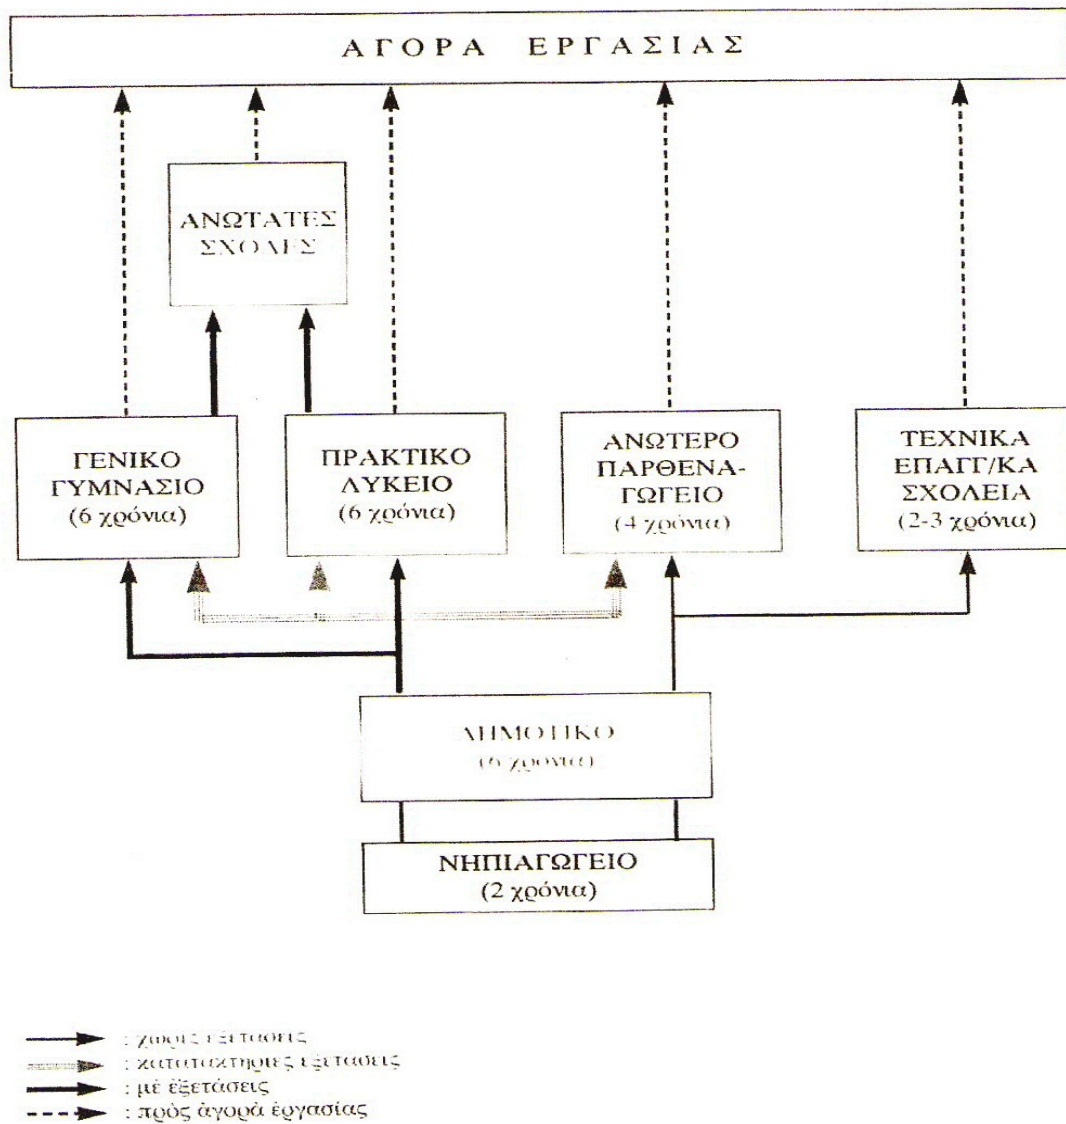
ΑΓΟΡΑ ΕΡΓΑΣΙΑΣ

ΑΝΩΤΑΤΕΣ ΣΧΟΛΕΣ

ΓΕΝΙΚΟ ΓΥΜΝΑΣΙΟ (6 χρόνια)

ΠΡΑΚΤΙΚΟ ΛΥΚΕΙΟ (6 χρόνια)

ΑΝΩΤΕΡΟ ΠΑΡΘΕΝΑΓΩΓΕΙΟ (4 χρόνια)

ΤΕΧΝΙΚΑ ΕΠΑΓΓ/ΚΑ ΣΧΟΛΕΙΑ (2-3 χρόνια)

ΔΗΜΟΤΙΚΟ (6 χρόνια)

ΝΗΠΙΑΓΩΓΕΙΟ (2 χρόνια)

: χωρίς εξετάσεις
: κατατακτήριες εξετάσεις
: μὲ ἐξετάσεις
: πρὸς ἀγορὰ ἐργασίας